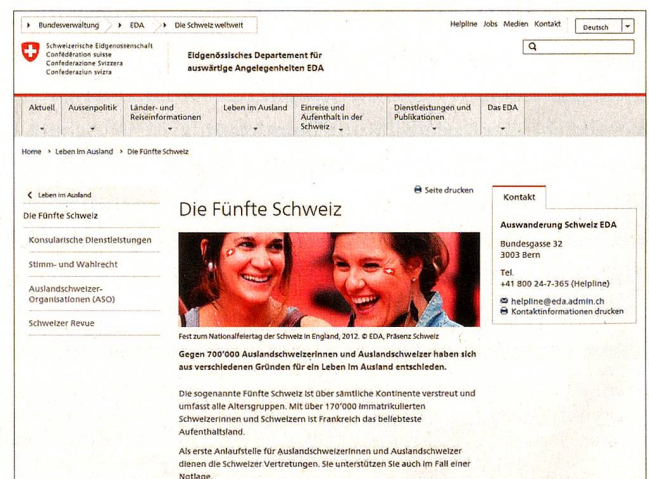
Bundesverwaltung › EDA › Die Schweiz weltweit

Helpline Jobs Medien Kontakt Deutsch

Schweizerische Eidgenossenschaft
Confédération suisse
Confederazione Svizzera
Confederaziun svizra

Eidgenössisches Departement für auswärtige Angelegenheiten EDA

Aktuell | Aussenpolitik | Länder- und Reiseinformationen | Leben im Ausland | Einreise und Aufenthalt in der Schweiz | Dienstleistungen und Publikationen | Das EDA

Home › Leben im Ausland › Die Fünfte Schweiz

‹ Leben im Ausland
Die Fünfte Schweiz
Konsularische Dienstleistungen
Stimm- und Wahlrecht
Auslandschweizer-Organisationen (ASO)
Schweizer Revue

Seite drucken

Die Fünfte Schweiz

Fest zum Nationalfeiertag der Schweiz in England, 2012. © EDA, Präsenz Schweiz

Gegen 700'000 Auslandschweizerinnen und Auslandschweizer haben sich aus verschiedenen Gründen für ein Leben im Ausland entschieden.

Die sogenannte Fünfte Schweiz ist über sämtliche Kontinente verstreut und umfasst alle Altersgruppen. Mit über 170'000 Immatrikulierten Schweizerinnen und Schweizern ist Frankreich das beliebteste Aufenthaltsland.

Als erste Anlaufstelle für Auslandschweizerinnen und Auslandschweizer dienen die Schweizer Vertretungen. Sie unterstützen Sie auch im Fall einer Notlage.

Kontakt

Auswanderung Schweiz EDA

Bundesgasse 32
3003 Bern

Tel.
+41 800 24-7-365 (Helpline)

helpline@eda.admin.ch
Kontaktinformationen drucken